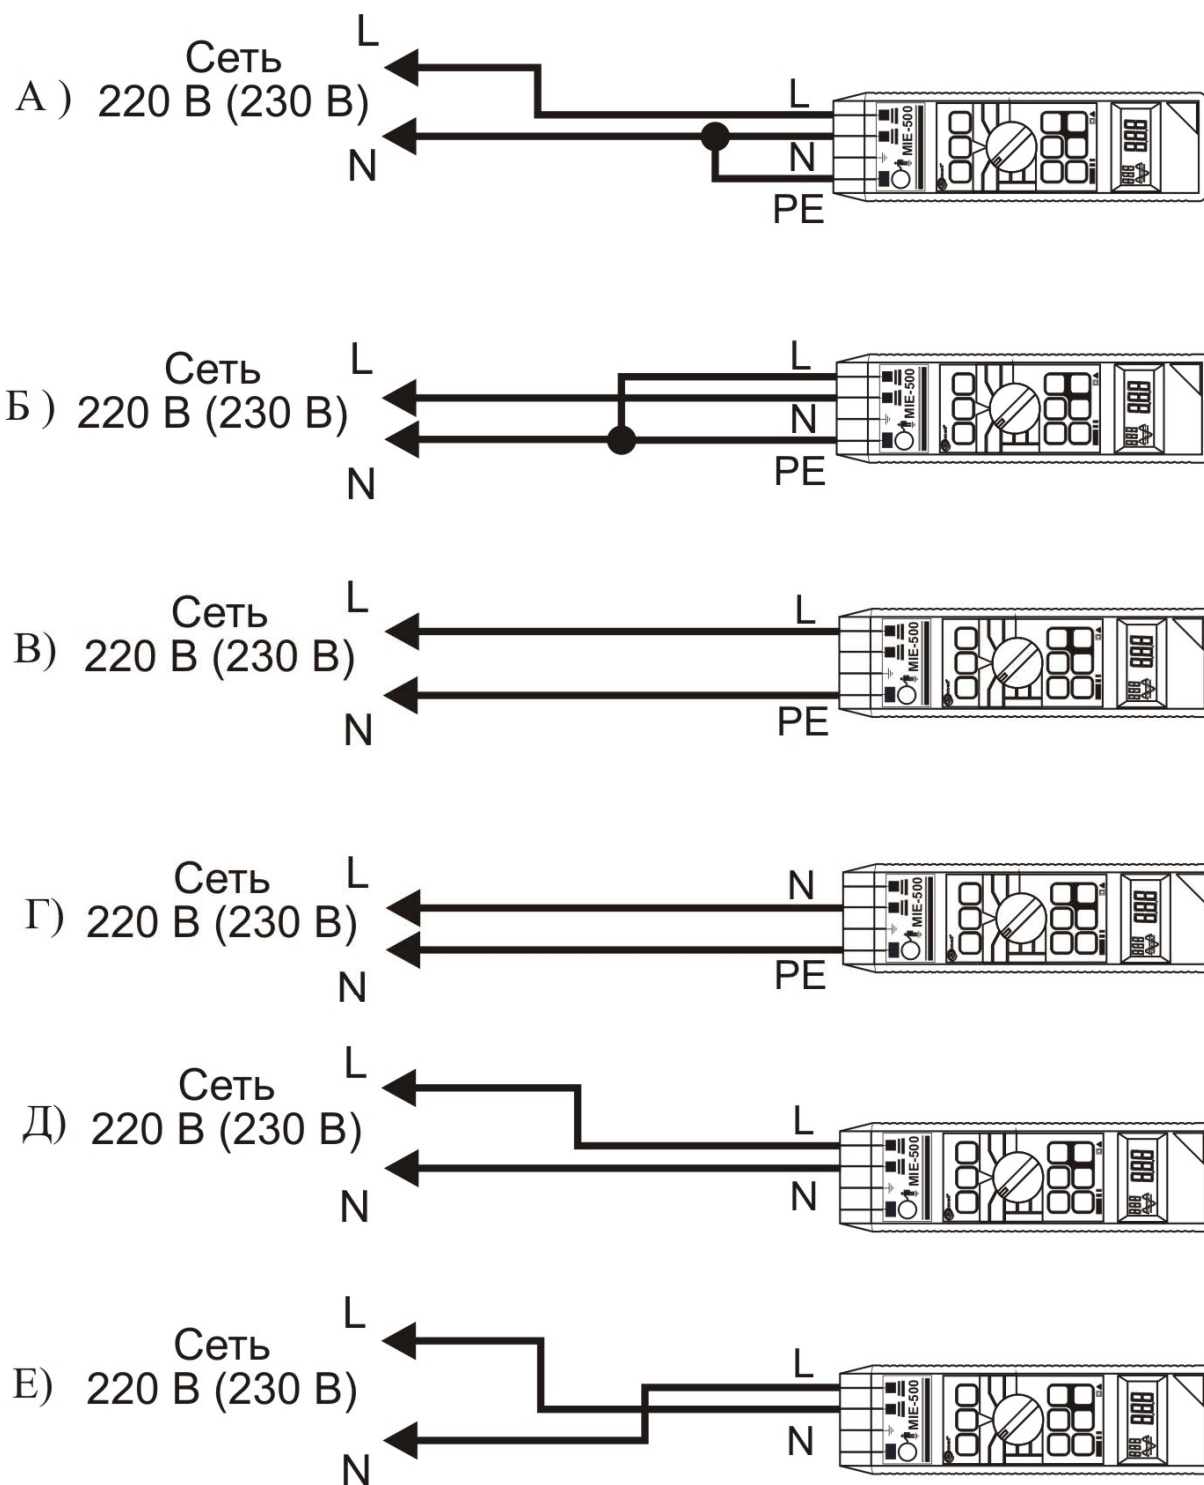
А) Сеть 220 В (230 В)
L
N
L
N
PE
MIE-500

Б) Сеть 220 В (230 В)
L
N
L
N
PE
MIE-500

В) Сеть 220 В (230 В)
L
N
L
PE
MIE-500

Г) Сеть 220 В (230 В)
L
N
N
PE
MIE-500

Д) Сеть 220 В (230 В)
L
N
L
N
MIE-500

Е) Сеть 220 В (230 В)
L
N
L
N
MIE-500